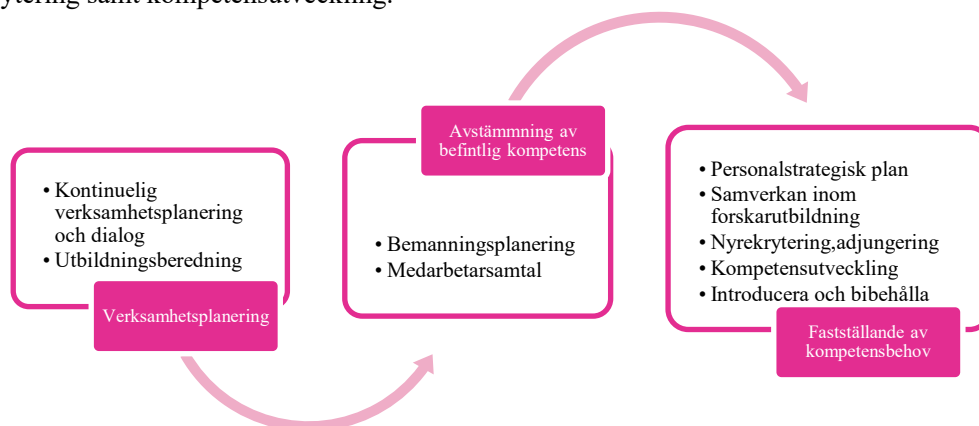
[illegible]ytering samt kompetensutveckling.

• Kontinuelig verksamhetsplanering och dialog
• Utbildningsberedning

Verksamhetsplanering

Avstämmning av befintlig kompetens

• Bemanningsplanering
• Medarbetarsamtal

• Personalstrategisk plan
• Samverkan inom forskarutbildning
• Nyrekrytering,adjungering
• Kompetensutveckling
• Introducera och bibehålla

Fastställande av kompetensbehov